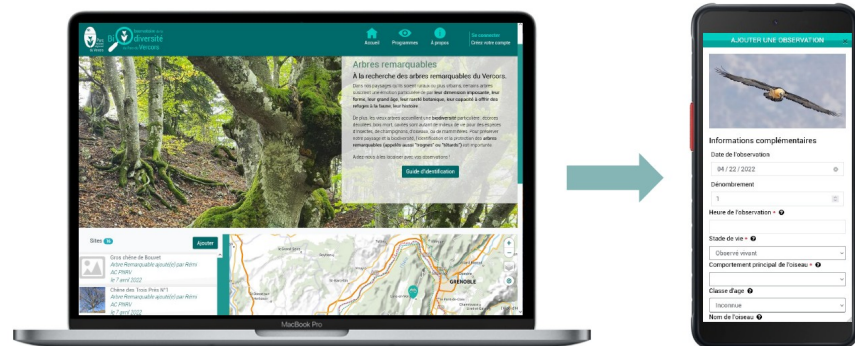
Biodiversité Vercors

Accueil Programmes À propos Se connecter Créer votre compte

Arbres remarquables

À la recherche des arbres remarquables du Vercors.

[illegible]

Guide d'identification

Sites Ajouter

Gros chêne de Bouvet
Arbre Remarquable ajouté(e) par Rémi AC PNRV
le 7 avril 2022

Chêne des Trois Pres N°1
Arbre Remarquable ajouté(e) par Rémi AC PNRV
le 7 avril 2022

GRENOBLE

MacBook Pro

AJOUTER UNE OBSERVATION

Informations complémentaires

Date de l'observation
04 / 22 / 2022

Dénombrement
1

Heure de l'observation *

Stade de vie *
Observé vivant

Comportement principal de l'oiseau *

Classe d'âge
Inconnue

Nom de l'oiseau